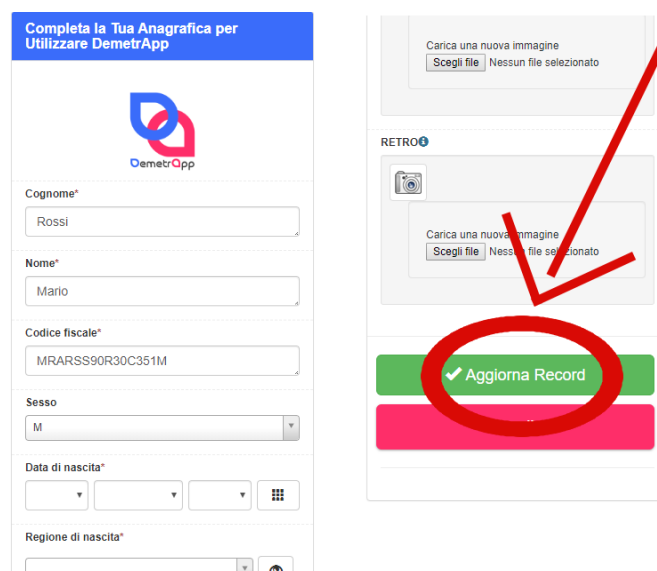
Completa la Tua Anagrafica per Utilizzare DemetrApp

DemetrApp

Cognome*

Rossi

Nome*

Mario

Codice fiscale*

MRARSS90R30C351M

Sesso

M

Data di nascita*

Regione di nascita*

Carica una nuova immagine

Scegli file Nessun file selezionato

RETRO

Carica una nuova immagine

Scegli file Nessun file selezionato

Aggiorna Record